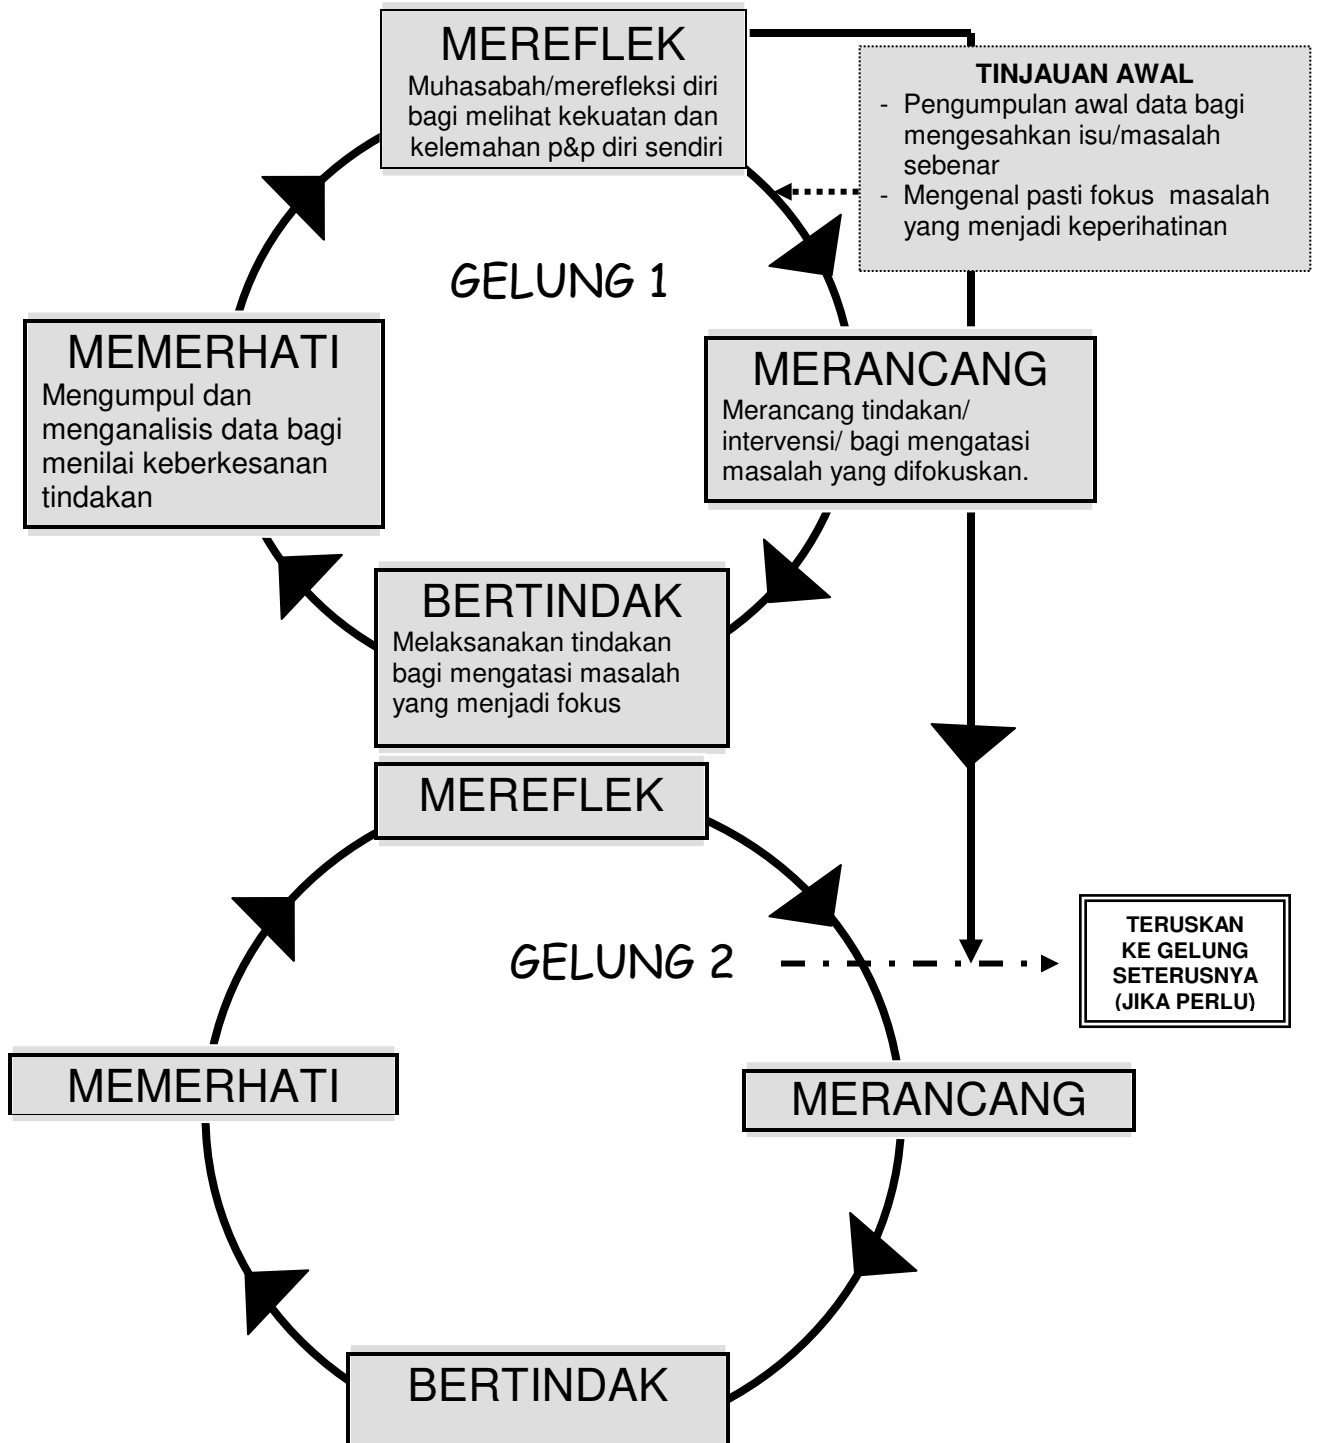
MEREFLEK
Muhasabah/merefleksi diri bagi melihat kekuatan dan kelemahan p&p diri sendiri

TINJAUAN AWAL
- Pengumpulan awal data bagi mengesahkan isu/masalah sebenar
- Mengenal pasti fokus masalah yang menjadi keperihatinan

GELUNG 1

MEMERHATI
Mengumpul dan menganalisis data bagi menilai keberkesanan tindakan

MERANCANG
Merancang tindakan/ intervensi/ bagi mengatasi masalah yang difokuskan.

BERTINDAK
Melaksanakan tindakan bagi mengatasi masalah yang menjadi fokus

MEREFLEK

GELUNG 2

TERUSKAN KE GELUNG SETERUSNYA (JIKA PERLU)

MEMERHATI

MERANCANG

BERTINDAK